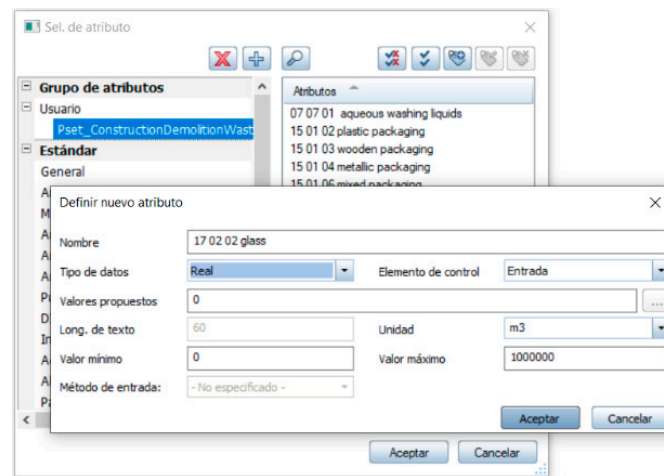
Sel. de atributo

Grupo de atributos
Usuario
Pset_ConstructionDemolitionWast
Estándar
General
A
M
A
A
A
P
D
In
A
A
Pa

Atributos
07 07 01 aqueous washing liquids
15 01 02 plastic packaging
15 01 03 wooden packaging
15 01 04 metallic packaging
15 01 06 mixed packaging

Aceptar
Cancelar

Definir nuevo atributo

| Nombre | 17 02 02 glass | | |
|---|---|---|---|
| Tipo de datos | Real | Elemento de control | Entrada |
| Valores propuestos | 0 | | |
| Long. de texto | 60 | Unidad | m3 |
| Valor mínimo | 0 | Valor máximo | 1000000 |
| Método de entrada: | - No especificado - | | |

Aceptar
Cancelar